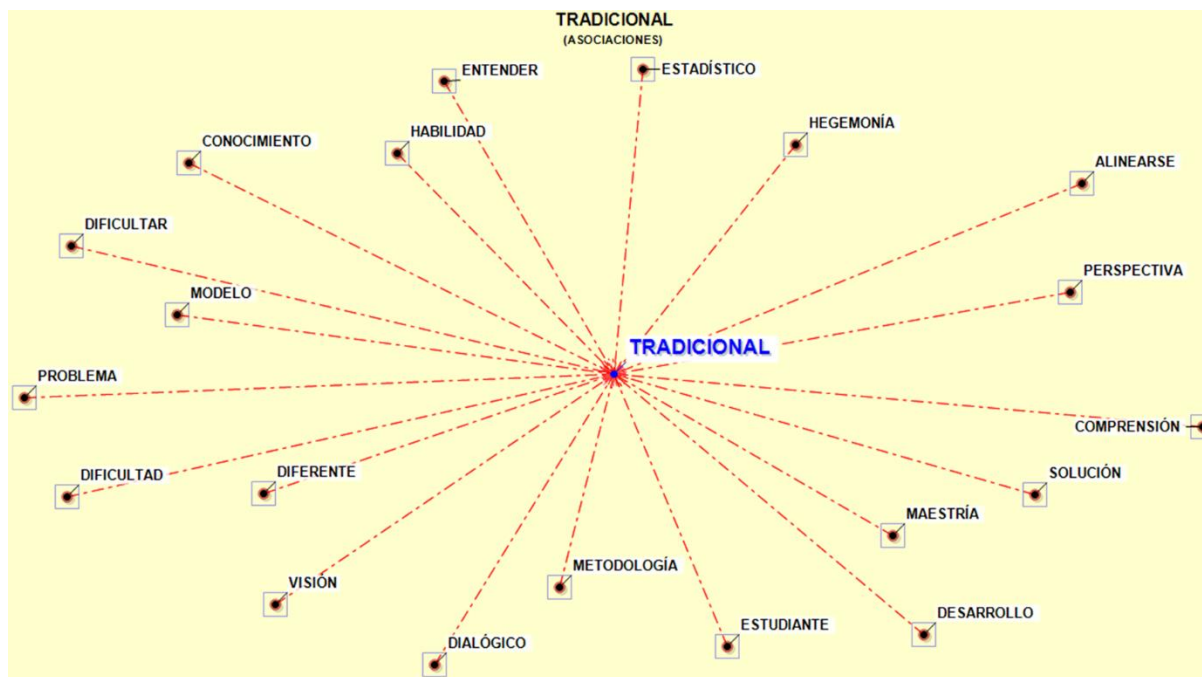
TRADICIONAL
(ASOCIACIONES)

ENTENDER
ESTADÍSTICO
HABILIDAD
HEGEMONÍA
CONOCIMIENTO
ALINEARSE
DIFICULTAR
PERSPECTIVA
MODELO
TRADICIONAL
PROBLEMA
COMPRENSIÓN
SOLUCIÓN
DIFICULTAD
DIFERENTE
MAESTRÍA
VISIÓN
METODOLOGÍA
DESARROLLO
ESTUDIANTE
DIALÓGICO